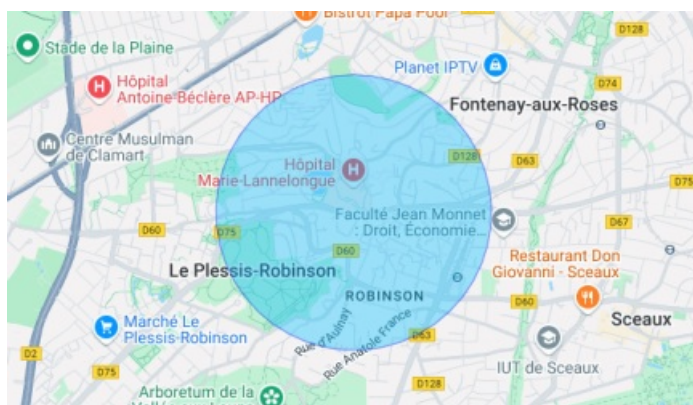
Bistrot Papa Pool

Stade de la Plaine

D128

Hôpital Antoine Béclère AP-HP

Planet IPTV

D74

Fontenay-aux-Roses

Centre Musulman de Clamart

Hôpital Marie-Lannelongue

D128

D63

D75

Faculté Jean Monnet : Droit, Économie...

D67

D60

D75

D60

Restaurant Don Giovanni - Sceaux

Le Plessis-Robinson

ROBINSON

D60

Sceaux

Marché Le Plessis-Robinson

Rue d'Aulnay

Rue Anatole France

D63

D2

D75

IUT de Sceaux

D128

Arboretum de la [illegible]